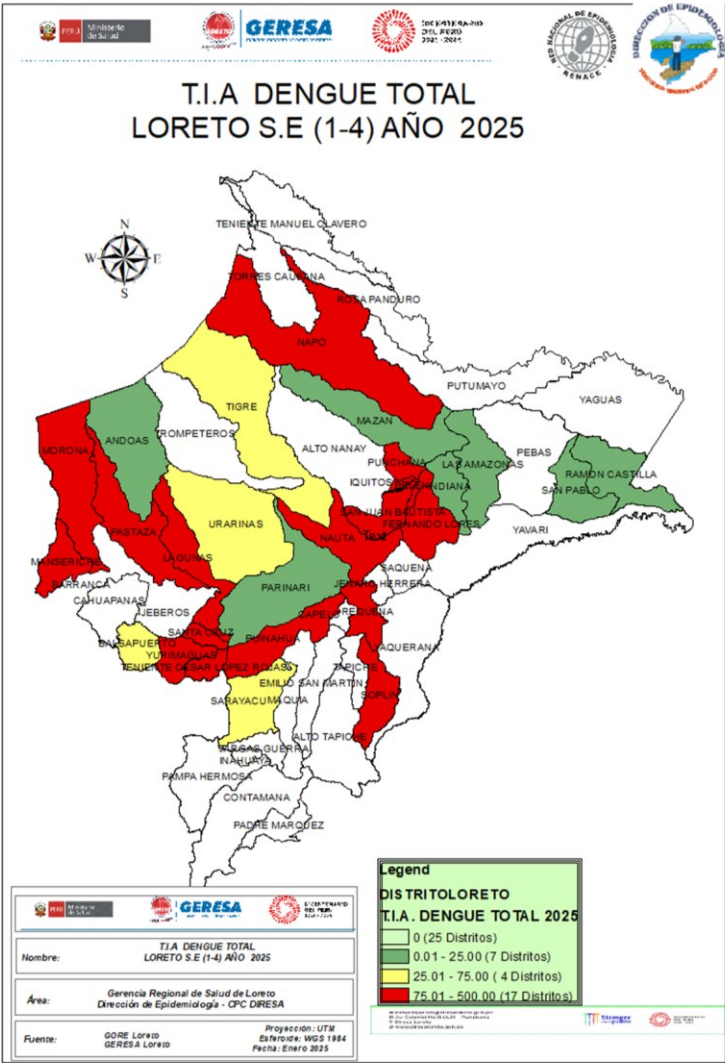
PERÚ Ministerio de Salud

GERESA

DECENIO DE LA IGUALDAD DE OPORTUNIDADES PARA MUJERES Y HOMBRES DEL PERÚ 2018 - 2027

RED NACIONAL DE EPIDEMIOLOGÍA RENACE

DIRECCIÓN DE EPIDEMIOLOGÍA

T.I.A DENGUE TOTAL
LORETO S.E (1-4) AÑO 2025

N
W E
S

TENIENTE MANUEL CLAVERO
TORRES CAUSANA
ROSA PANDURO
NAPO
PUTUMAYO
YAGUAS
TIGRE
MAZAN
MORONA
ANDOAS
ROMPETEROS
ALTO NANAY
PUNCHANA
LAS AMAZONAS
PEBAS
RAMON CASTILLA
SAN PABLO
IQUITOS
BELEN
INDIANA
URARINAS
SAN JUAN BAUTISTA
FERNANDO LORES
YAVARI
PASTAZA
LAGUNAS
NAUTA
TIGRE
MANSERICHE
BARRANCA
SAQUENA
CAHUAPANAS
PARINARI
JENARO HERRERA
JEBEROS
CAPELO
REQUENA
BALSAPUERTO
SANTA CRUZ
YURIMAGUAS
PUINAHUA
YAQUERANA
TENIENTE CESAR LOPEZ ROJAS
TAPICHE
EMILIO SAN MARTIN
SOPLIN
SARAYACU
MAQUIA
ALTO TAPICHE
VARGAS GUERRA
INAHUAYA
PAMPA HERMOSA
CONTAMANA
PADRE MARQUEZ

Legend
DISTRITOLORETO
T.I.A. DENGUE TOTAL 2025
0 (25 Distritos)
0.01 - 25.00 (7 Distritos)
25.01 - 75.00 ( 4 Distritos)
75.01 - 500.00 (17 Distritos)

PERÚ Ministerio de Salud
GERESA
DECENIO DE LA IGUALDAD DE OPORTUNIDADES PARA MUJERES Y HOMBRES DEL PERÚ 2018 - 2027

| Nombre: | T.I.A DENGUE TOTAL LORETO S.E (1-4) AÑO 2025 | |
|---|---|---|
| Área: | Gerencia Regional de Salud de Loreto Dirección de Epidemiología - CPC DIRESA | |
| Fuente: | GORE Loreto GERESA Loreto | Proyección: UTM Esferoide: WGS 1984 Fecha: Enero 2025 |

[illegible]

Siempre con el pueblo